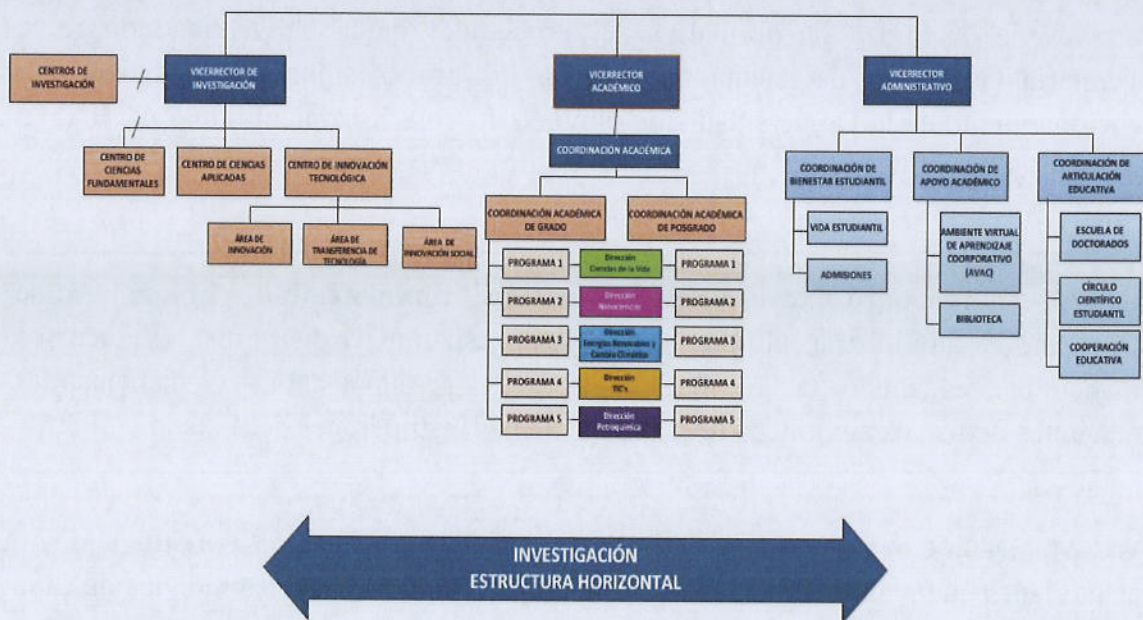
CENTROS DE INVESTIGACIÓN

VICERRECTOR DE INVESTIGACIÓN

VICERRECTOR ACADÉMICO

VICERRECTOR ADMINISTRATIVO

CENTRO DE CIENCIAS FUNDAMENTALES

CENTRO DE CIENCIAS APLICADAS

CENTRO DE INNOVACIÓN TECNOLÓGICA

ÁREA DE INNOVACIÓN

ÁREA DE TRANSFERENCIA DE TECNOLOGÍA

ÁREA DE INNOVACIÓN SOCIAL

COORDINACIÓN ACADÉMICA

COORDINACIÓN ACADÉMICA DE GRADO

COORDINACIÓN ACADÉMICA DE POSGRADO

PROGRAMA 1

Dirección Ciencias de la Vida

PROGRAMA 1

PROGRAMA 2

Dirección Nanociencias

PROGRAMA 2

PROGRAMA 3

Dirección Energías Renovables y Cambio Climático

PROGRAMA 3

PROGRAMA 4

Dirección TIC's

PROGRAMA 4

PROGRAMA 5

Dirección Petroquímica

PROGRAMA 5

COORDINACIÓN DE BIENESTAR ESTUDIANTIL

VIDA ESTUDIANTIL

ADMISIONES

COORDINACIÓN DE APOYO ACADÉMICO

AMBIENTE VIRTUAL DE APRENDIZAJE COORPORATIVO (AVAC)

BIBLIOTECA

COORDINACIÓN DE ARTICULACIÓN EDUCATIVA

ESCUELA DE DOCTORADOS

CÍRCULO CIENTÍFICO ESTUDIANTIL

COOPERACIÓN EDUCATIVA

INVESTIGACIÓN
ESTRUCTURA HORIZONTAL